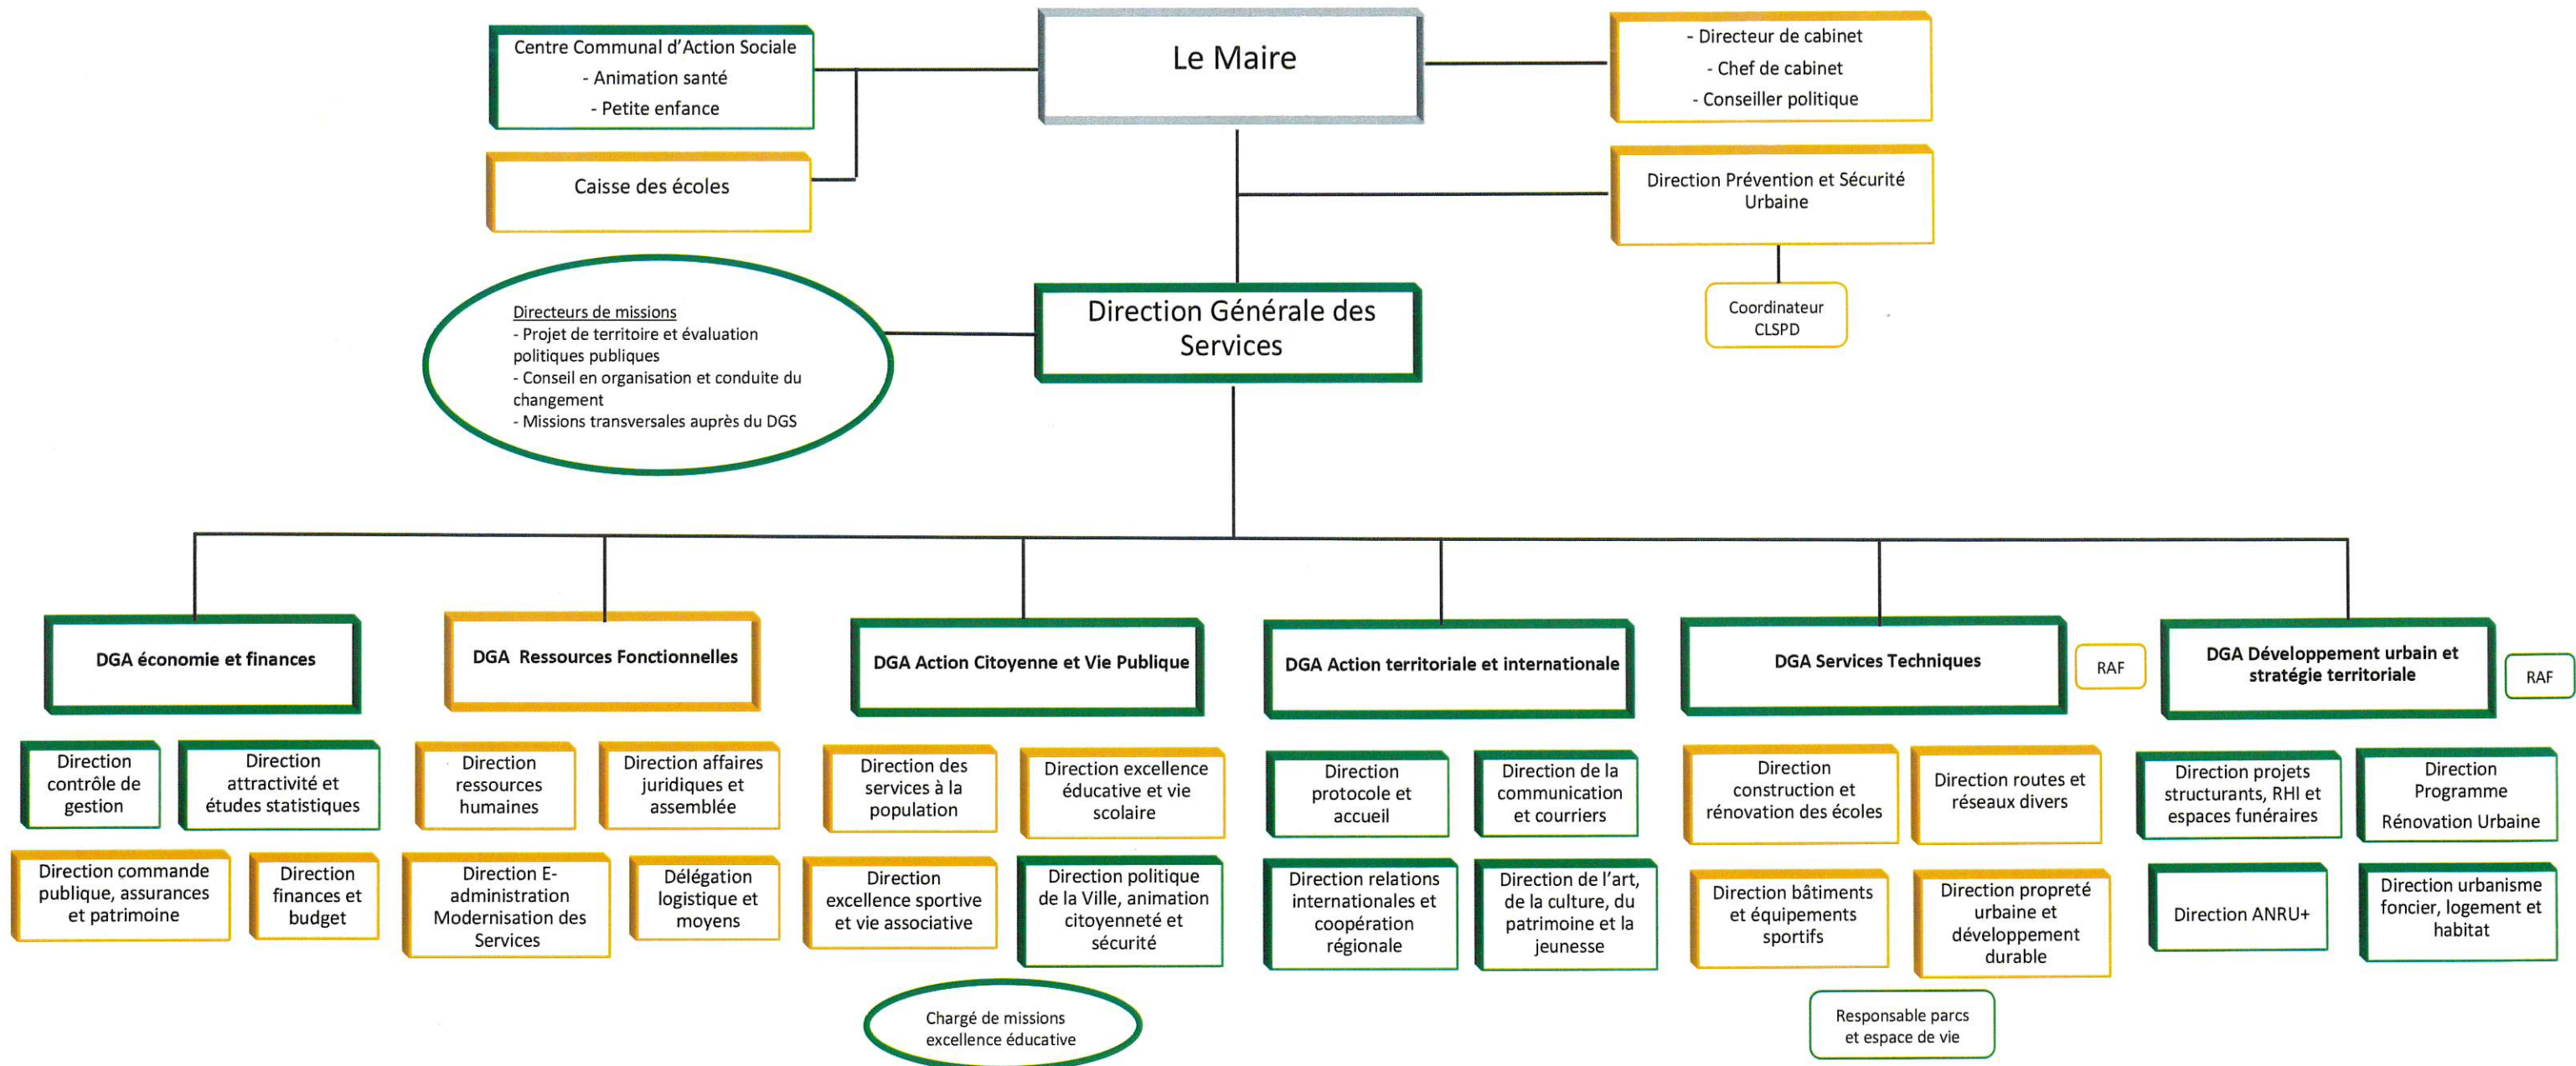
Centre Communal d'Action Sociale
- Animation santé
- Petite enfance

Le Maire

- Directeur de cabinet
- Chef de cabinet
- Conseiller politique

Caisse des écoles

Direction Prévention et Sécurité Urbaine

Coordinateur CLSPD

Directeurs de missions
- Projet de territoire et évaluation politiques publiques
- Conseil en organisation et conduite du changement
- Missions transversales auprès du DGS

Direction Générale des Services

DGA économie et finances

Direction contrôle de gestion

Direction attractivité et études statistiques

Direction commande publique, assurances et patrimoine

Direction finances et budget

DGA Ressources Fonctionnelles

Direction ressources humaines

Direction affaires juridiques et assemblée

Direction E-administration Modernisation des Services

Délégation logistique et moyens

DGA Action Citoyenne et Vie Publique

Direction des services à la population

Direction excellence éducative et vie scolaire

Direction excellence sportive et vie associative

Direction politique de la Ville, animation citoyenneté et sécurité

Chargé de missions excellence éducative

DGA Action territoriale et internationale

Direction protocole et accueil

Direction de la communication et courriers

Direction relations internationales et coopération régionale

Direction de l'art, de la culture, du patrimoine et la jeunesse

DGA Services Techniques

RAF

Direction construction et rénovation des écoles

Direction routes et réseaux divers

Direction bâtiments et équipements sportifs

Direction propreté urbaine et développement durable

Responsable parcs et espace de vie

DGA Développement urbain et stratégie territoriale

RAF

Direction projets structurants, RHI et espaces funéraires

Direction Programme Rénovation Urbaine

Direction ANRU+

Direction urbanisme foncier, logement et habitat